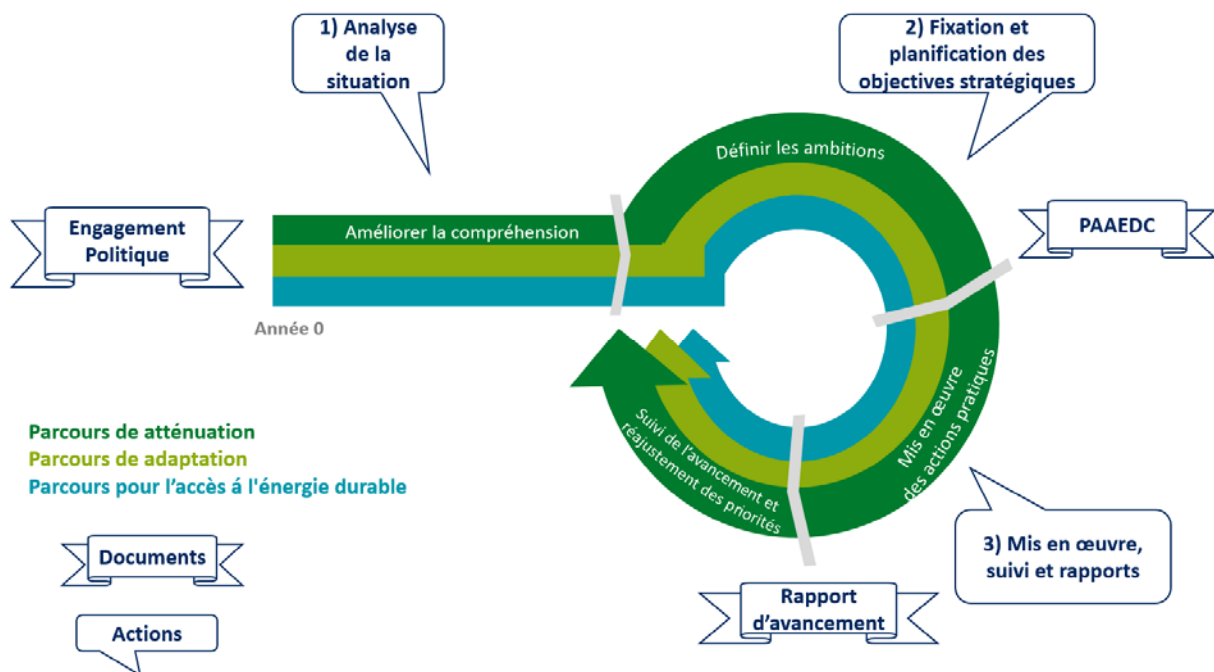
1) Analyse de la situation

2) Fixation et planification des objectives stratégiques

Engagement Politique

Améliorer la compréhension

Définir les ambitions

PAAEDC

Année 0

Mis en œuvre des actions pratiques

Suivi de l'avancement et réajustement des priorités

Parcours de atténuation
Parcours de adaptation
Parcours pour l'accès á l'énergie durable

Documents

Actions

3) Mis en œuvre, suivi et rapports

Rapport d'avancement